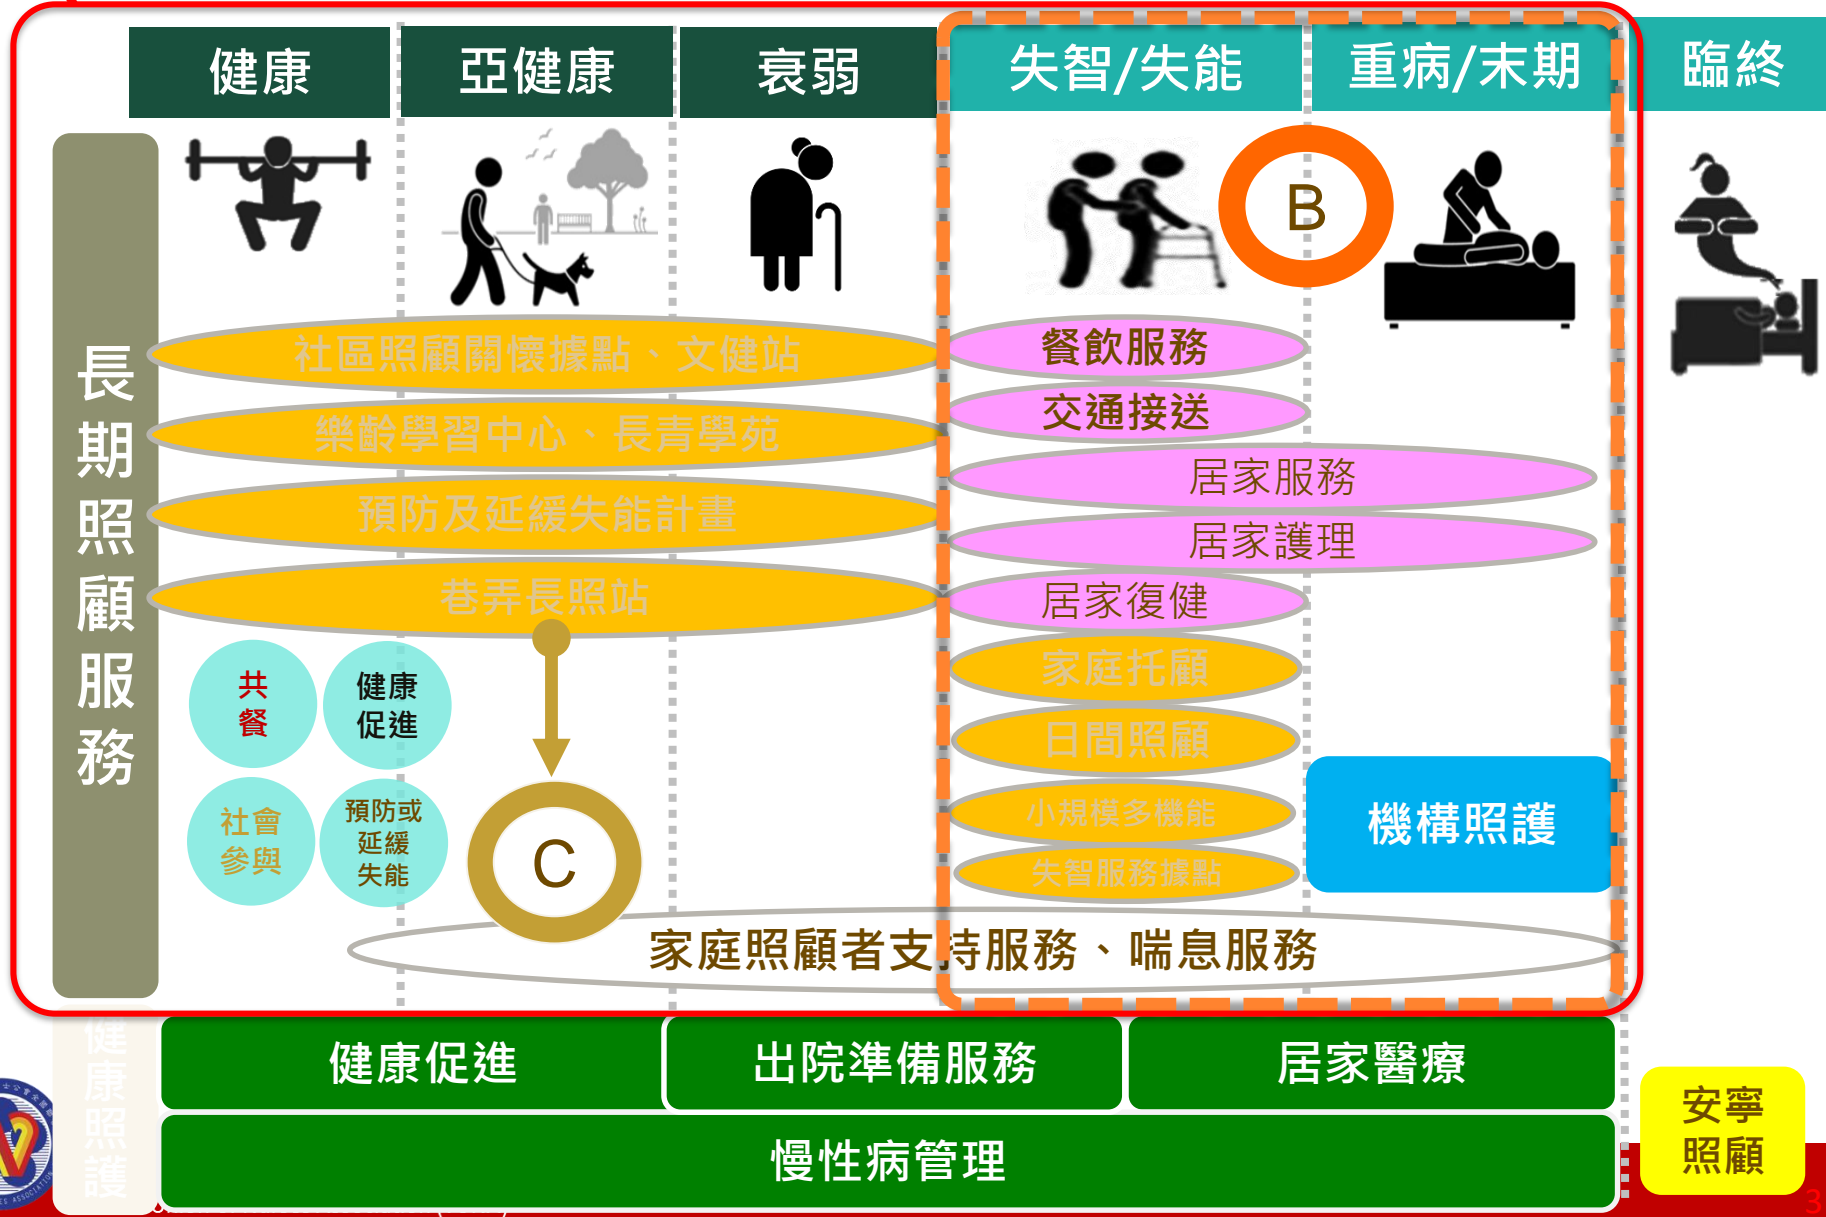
健康 | 亞健康 | 衰弱 | 失智/失能 | 重病/末期 | 臨終

長期照顧服務

B

社區照顧關懷據點、文健站
樂齡學習中心、長青學苑
預防及延緩失能計畫
巷弄長照站

餐飲服務
交通接送
居家服務
居家護理
居家復健
家庭托顧
日間照顧
小規模多機能
失智服務據點

機構照護

共餐
健康促進
社會參與
預防或延緩失能

C

家庭照顧者支持服務、喘息服務

健康照護

健康促進
出院準備服務
居家醫療
慢性病管理

安寧照顧